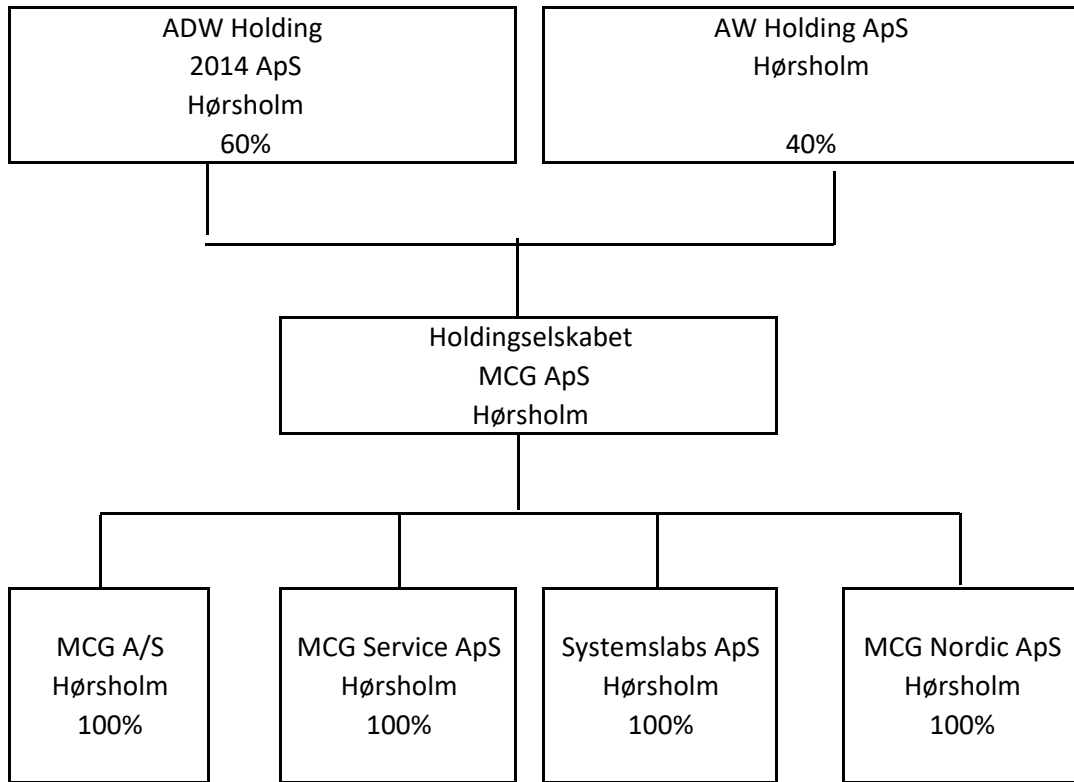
ADW Holding
2014 ApS
Hørsholm
60%

AW Holding ApS
Hørsholm

40%

Holdingselskabet
MCG ApS
Hørsholm

MCG A/S
Hørsholm
100%

MCG Service ApS
Hørsholm
100%

Systemslabs ApS
Hørsholm
100%

MCG Nordic ApS
Hørsholm
100%